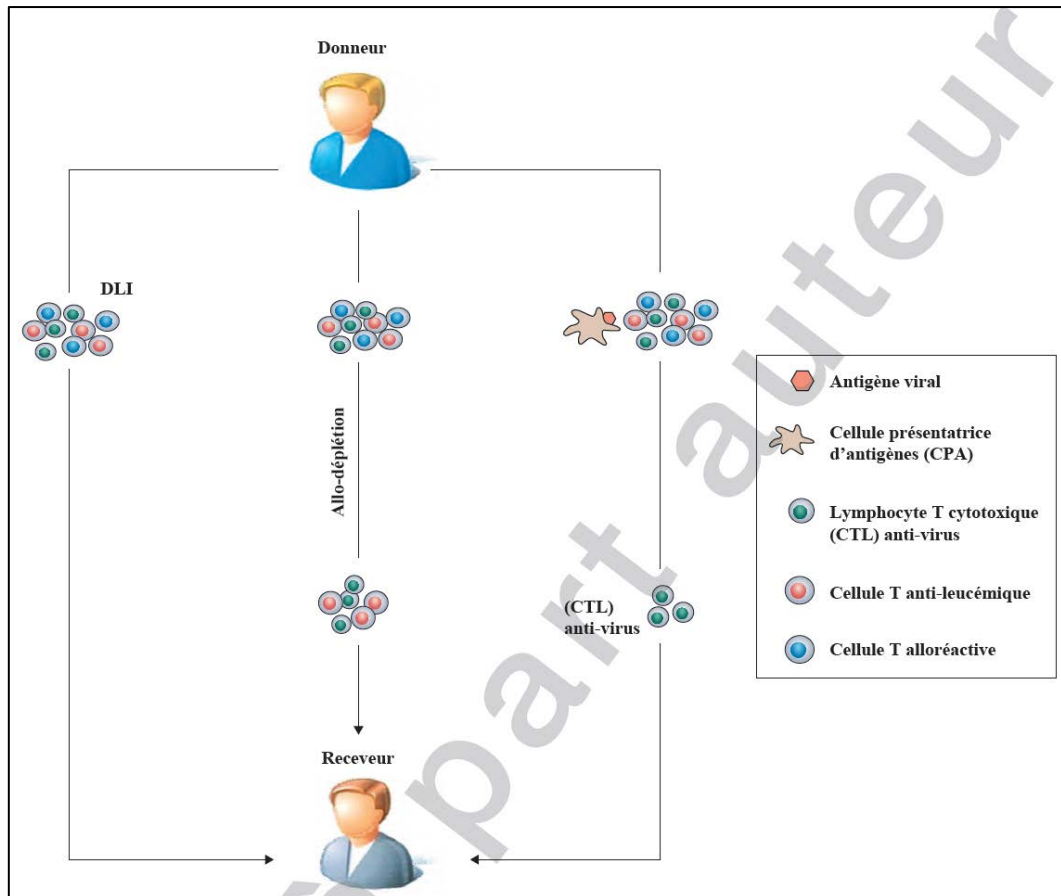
Donneur

DLI

Allo-déplétion

(CTL) anti-virus

Receveur

Antigène viral

Cellule présentatrice d'antigènes (CPA)

Lymphocyte T cytotoxique (CTL) anti-virus

Cellule T anti-leucémique

Cellule T alloréactive

part auteur